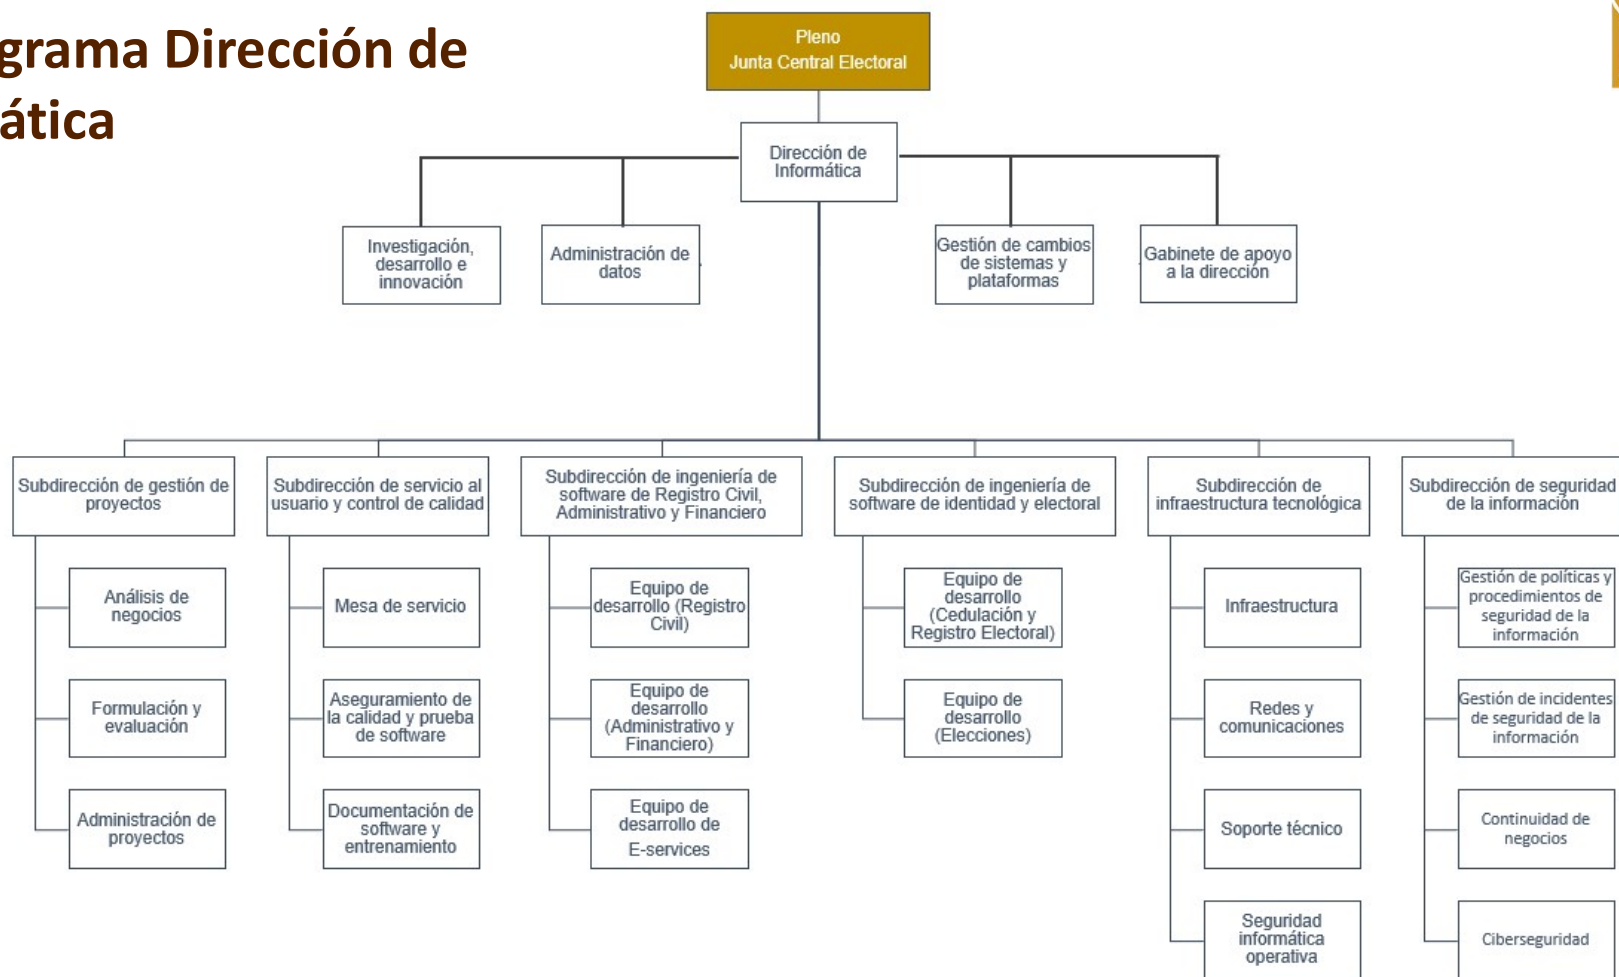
grama Dirección de
ática

Pleno
Junta Central Electoral

Dirección de Informática

Investigación, desarrollo e innovación

Administración de datos

Gestión de cambios de sistemas y plataformas

Gabinete de apoyo a la dirección

Subdirección de gestión de proyectos

Análisis de negocios

Formulación y evaluación

Administración de proyectos

Subdirección de servicio al usuario y control de calidad

Mesa de servicio

Aseguramiento de la calidad y prueba de software

Documentación de software y entrenamiento

Subdirección de ingeniería de software de Registro Civil, Administrativo y Financiero

Equipo de desarrollo (Registro Civil)

Equipo de desarrollo (Administrativo y Financiero)

Equipo de desarrollo de E-services

Subdirección de ingeniería de software de identidad y electoral

Equipo de desarrollo (Cedulación y Registro Electoral)

Equipo de desarrollo (Elecciones)

Subdirección de infraestructura tecnológica

Infraestructura

Redes y comunicaciones

Soporte técnico

Seguridad informática operativa

Subdirección de seguridad de la información

Gestión de políticas y procedimientos de seguridad de la información

Gestión de incidentes de seguridad de la información

Continuidad de negocios

Ciberseguridad